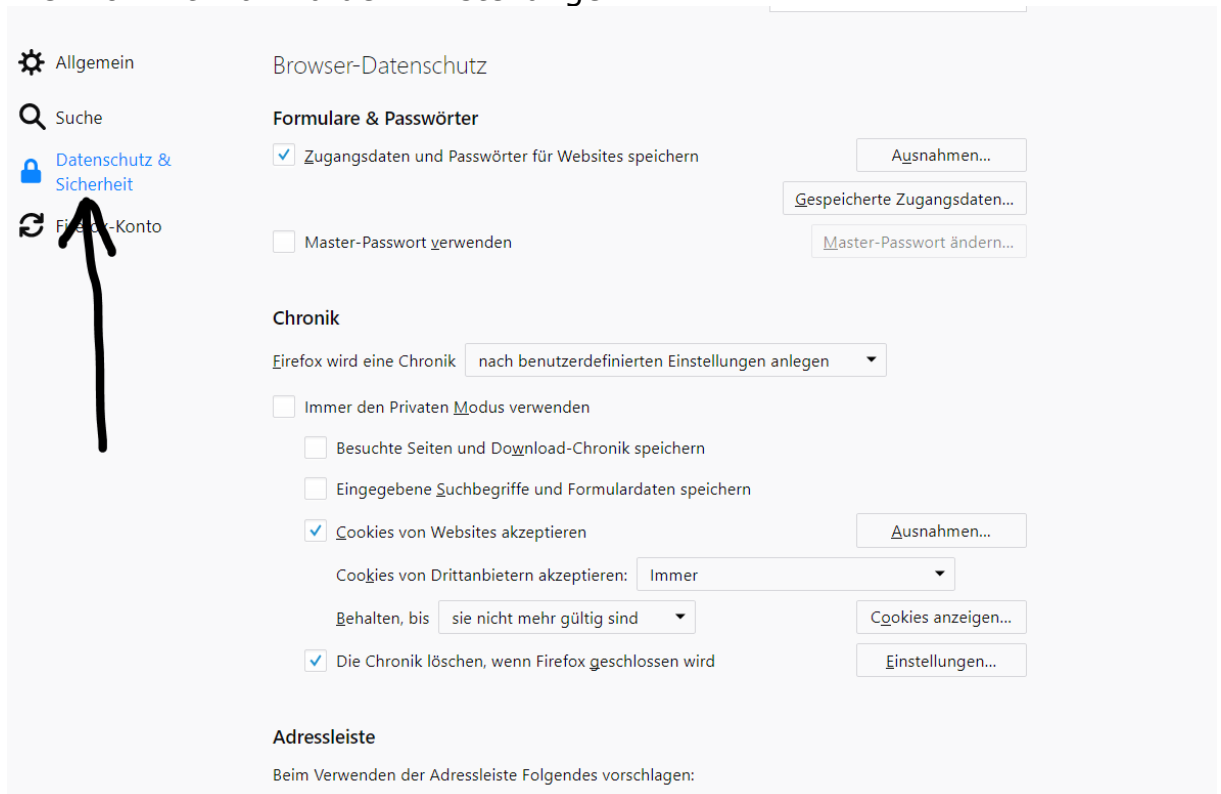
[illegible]

Allgemein

Suche

Datenschutz & Sicherheit

Fi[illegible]-Konto

Browser-Datenschutz

Formulare & Passwörter

Zugangsdaten und Passwörter für Websites speichern

Ausnahmen...

Gespeicherte Zugangsdaten...

Master-Passwort verwenden

Master-Passwort ändern...

Chronik

Firefox wird eine Chronik nach benutzerdefinierten Einstellungen anlegen

Immer den Privaten Modus verwenden

Besuchte Seiten und Download-Chronik speichern

Eingegebene Suchbegriffe und Formulardaten speichern

Cookies von Websites akzeptieren

Ausnahmen...

Cookies von Drittanbietern akzeptieren: Immer

Behalten, bis sie nicht mehr gültig sind

Cookies anzeigen...

Die Chronik löschen, wenn Firefox geschlossen wird

Einstellungen...

Adressleiste

Beim Verwenden der Adressleiste Folgendes vorschlagen: